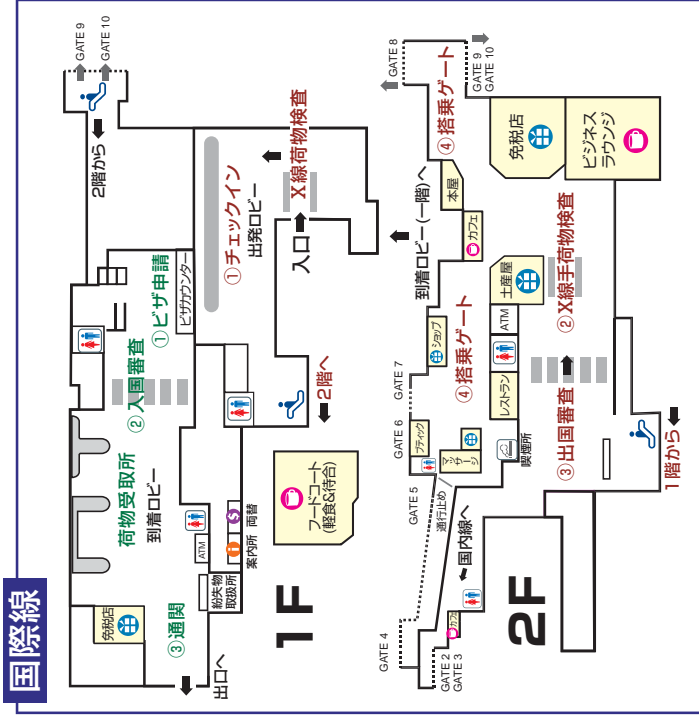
国際線

1F

GATE 9
GATE 10
2階から
①チェックイン
出発ロビー
X線荷物検査
入口
ビザカウンター
①ビザ申請
②入国審査
2階へ
荷物受取所
到着ロビー
フードコート
(軽食&待合)
ATM
案内所
両替
紛失物取扱所
免税店
③通関
出口へ

2F

GATE 8
GATE 9
GATE 10
④搭乗ゲート
免税店
ビジネスラウンジ
本屋
カフェ
到着ロビー(一階)へ
②X線手荷物検査
土産屋
ATM
ショップ
GATE 7
④搭乗ゲート
レストラン
GATE 6
ブティック
マッサージ
喫煙所
③出国審査
1階から
GATE 5
通行止め
国内線へ
GATE 4
カフェ
GATE 2
GATE 3